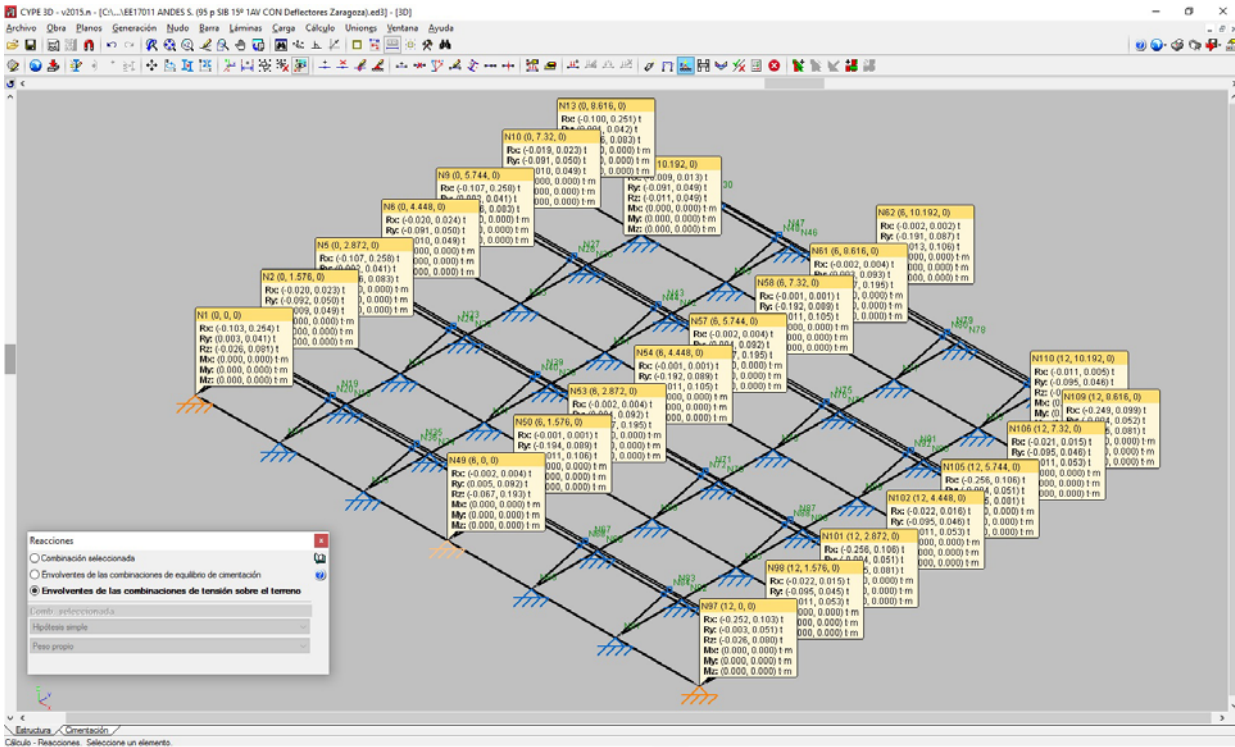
CYPE 3D - v2015.n - [C:\...\EE17011 ANDES S. (95 p SIB 15º 1AV CON Deflectores Zaragoza).ed3] - [3D]

Archivo Obra Planos Generación Nudo Barra Láminas Carga Cálculo Uniones Ventana Ayuda

N13 (0, 8.616, 0)
Rx: (-0.100, 0.251) t

N10 (0, 7.32, 0)
Rx: (-0.019, 0.023) t
Ry: (-0.091, 0.050) t

N9 (0, 5.744, 0)
Rx: (-0.107, 0.258) t

N6 (0, 4.448, 0)
Rx: (-0.020, 0.024) t
Ry: (-0.091, 0.050) t

N5 (0, 2.872, 0)
Rx: (-0.107, 0.258) t

N2 (0, 1.576, 0)
Rx: (-0.020, 0.023) t
Ry: (-0.092, 0.050) t

N1 (0, 0, 0)
Rx: (-0.103, 0.254) t
Ry: (0.003, 0.041) t
Rz: (-0.026, 0.081) t
Mx: (0.000, 0.000) t·m
My: (0.000, 0.000) t·m
Mz: (0.000, 0.000) t·m

N14 (6, 10.192, 0)
Rx: (-0.009, 0.013) t
Ry: (-0.091, 0.049) t
Rz: (-0.011, 0.049) t
Mx: (0.000, 0.000) t·m
My: (0.000, 0.000) t·m
Mz: (0.000, 0.000) t·m

N62 (6, 10.192, 0)
Rx: (-0.002, 0.002) t
Ry: (-0.191, 0.087) t

N61 (6, 8.616, 0)
Rx: (-0.002, 0.004) t

N58 (6, 7.32, 0)
Rx: (-0.001, 0.001) t
Ry: (-0.192, 0.089) t

N57 (6, 5.744, 0)
Rx: (-0.002, 0.004) t

N54 (6, 4.448, 0)
Rx: (-0.001, 0.001) t
Ry: (-0.192, 0.089) t

N53 (6, 2.872, 0)
Rx: (-0.002, 0.004) t

N50 (6, 1.576, 0)
Rx: (-0.001, 0.001) t
Ry: (-0.194, 0.089) t

N49 (6, 0, 0)
Rx: (-0.002, 0.004) t
Ry: (0.005, 0.092) t
Rz: (-0.067, 0.193) t
Mx: (0.000, 0.000) t·m
My: (0.000, 0.000) t·m
Mz: (0.000, 0.000) t·m

N110 (12, 10.192, 0)
Rx: (-0.011, 0.005) t
Ry: (-0.095, 0.046) t

N109 (12, 8.616, 0)
Rx: (-0.249, 0.099) t

N106 (12, 7.32, 0)
Rx: (-0.021, 0.015) t
Ry: (-0.095, 0.046) t

N105 (12, 5.744, 0)
Rx: (-0.256, 0.106) t

N102 (12, 4.448, 0)
Rx: (-0.022, 0.016) t
Ry: (-0.095, 0.046) t

N101 (12, 2.872, 0)
Rx: (-0.256, 0.106) t

N98 (12, 1.576, 0)
Rx: (-0.022, 0.015) t
Ry: (-0.095, 0.045) t

N97 (12, 0, 0)
Rx: (-0.252, 0.103) t
Ry: (-0.003, 0.051) t
Rz: (-0.026, 0.080) t
Mx: (0.000, 0.000) t·m
My: (0.000, 0.000) t·m
Mz: (0.000, 0.000) t·m

Reacciones
Combinación seleccionada
Envolventes de las combinaciones de equilibrio de cimentación
Envolventes de las combinaciones de tensión sobre el terreno
Comb. seleccionada
Hipótesis simple
Peso propio

Estructura Cimentación
Cálculo - Reacciones. Seleccione un elemento.